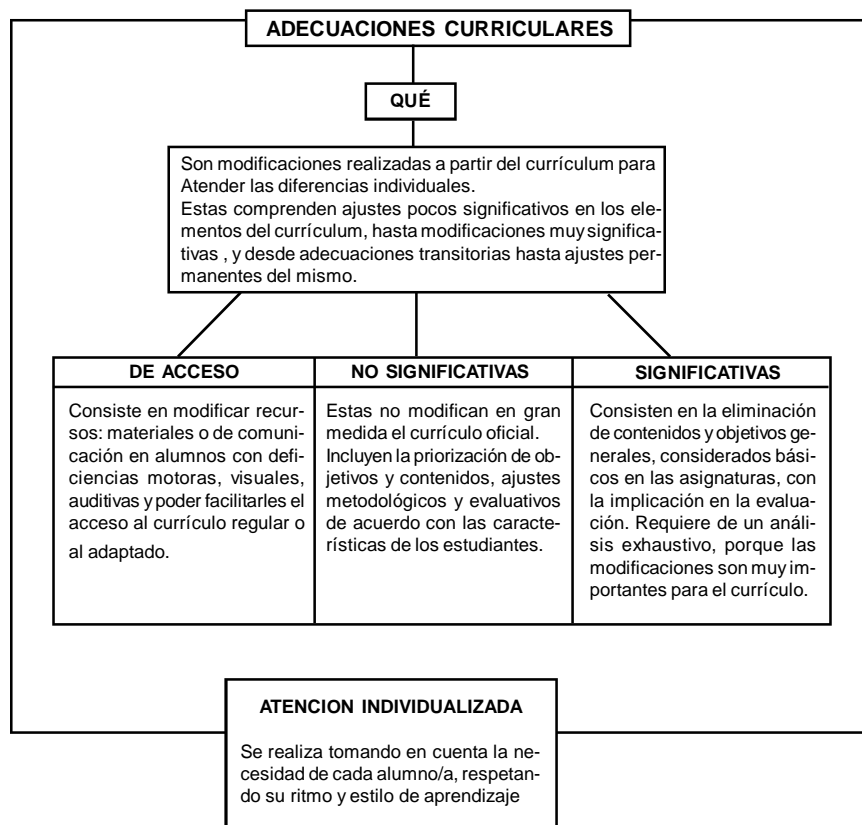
ADECUACIONES CURRICULARES

QUÉ

Son modificaciones realizadas a partir del currículum para Atender las diferencias individuales.
Estas comprenden ajustes pocos significativos en los elementos del currículum, hasta modificaciones muy significativas , y desde adecuaciones transitorias hasta ajustes permanentes del mismo.

DE ACCESO

Consiste en modificar recursos: materiales o de comunicación en alumnos con deficiencias motoras, visuales, auditivas y poder facilitarles el acceso al currículo regular o al adaptado.

NO SIGNIFICATIVAS

Estas no modifican en gran medida el currículo oficial. Incluyen la priorización de objetivos y contenidos, ajustes metodológicos y evaluativos de acuerdo con las características de los estudiantes.

SIGNIFICATIVAS

Consisten en la eliminación de contenidos y objetivos generales, considerados básicos en las asignaturas, con la implicación en la evaluación. Requiere de un análisis exhaustivo, porque las modificaciones son muy importantes para el currículo.

ATENCION INDIVIDUALIZADA

Se realiza tomando en cuenta la necesidad de cada alumno/a, respetando su ritmo y estilo de aprendizaje